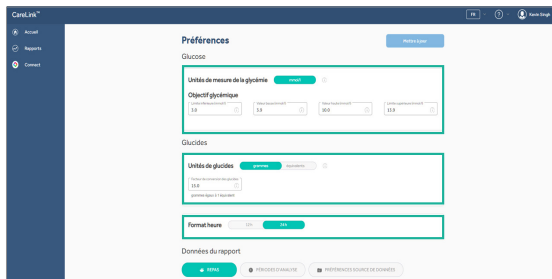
CareLink™

FR ⌄ ? ⌄ Kevin Singh

Accueil
Rapports
Connect

Préférences

Mettre à jour

Glucose

Unités de mesure de la glycémie mmol/l

Objectif glycémique

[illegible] 3.0
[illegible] 3.9
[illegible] 10.0
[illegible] 11.0

Glucides

Unités de glucides grammes équivalents

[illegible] 15.0

grammes égaux à 1 équivalent

Format heure 12h 24h

Données du rapport

REPAS PÉRIODES D'ANALYSE PRÉFÉRENCES SOURCE DE DONNÉES